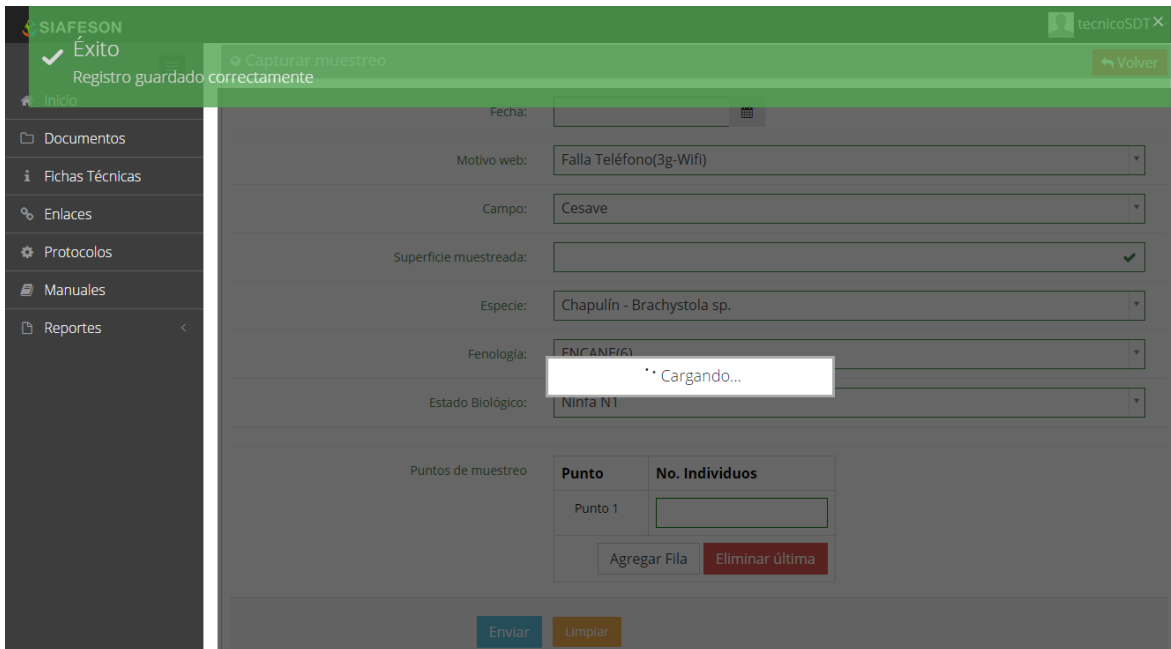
SIAFESON

tecnicoSDT ×

Éxito
Registro guardado correctamente

Capturar muestreo

Volver

Inicio

Documentos

Fichas Técnicas

Enlaces

Protocolos

Manuales

Reportes

Fecha:

Motivo web: Falla Teléfono(3g-Wifi)

Campo: Cesave

Superficie muestreada:

Especie: Chapulín - Brachystola sp.

Fenología: ENCANE(6)

Cargando...

Estado Biológico: Ninfa N1

Puntos de muestreo

| Punto | No. Individuos |
|---|---|
| Punto 1 | |

Agregar Fila

Eliminar última

Enviar

Limpiar